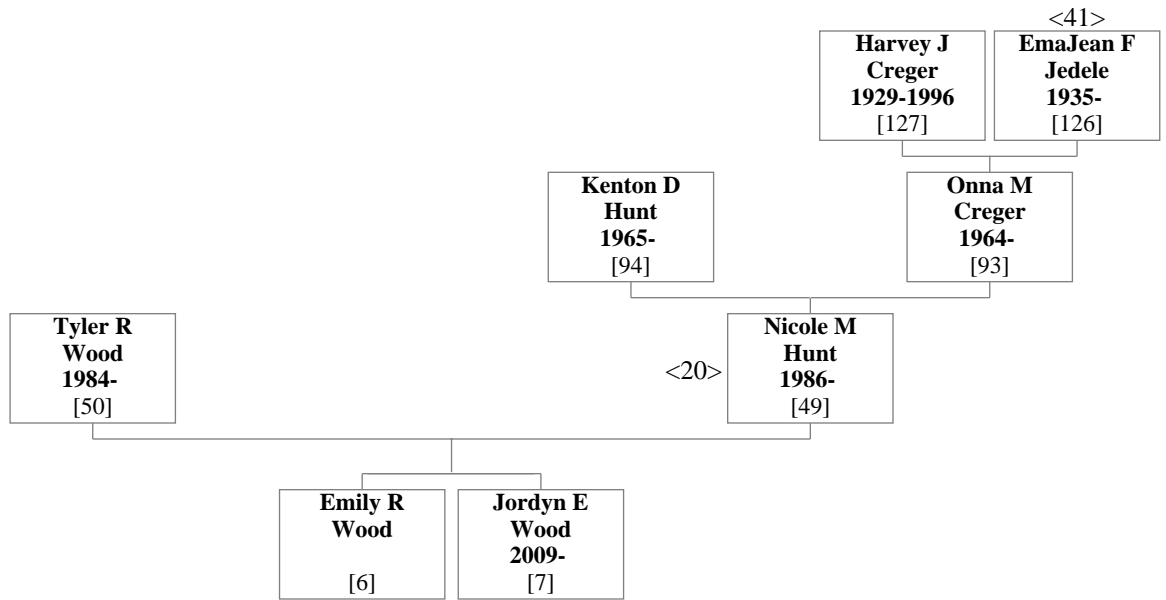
<41>

Harvey J Creger 1929-1996 [127]

EmaJean F Jedele 1935- [126]

Kenton D Hunt 1965- [94]

Onna M Creger 1964- [93]

Tyler R Wood 1984- [50]

<20>

Nicole M Hunt 1986- [49]

Emily R Wood [6]

Jordyn E Wood 2009- [7]